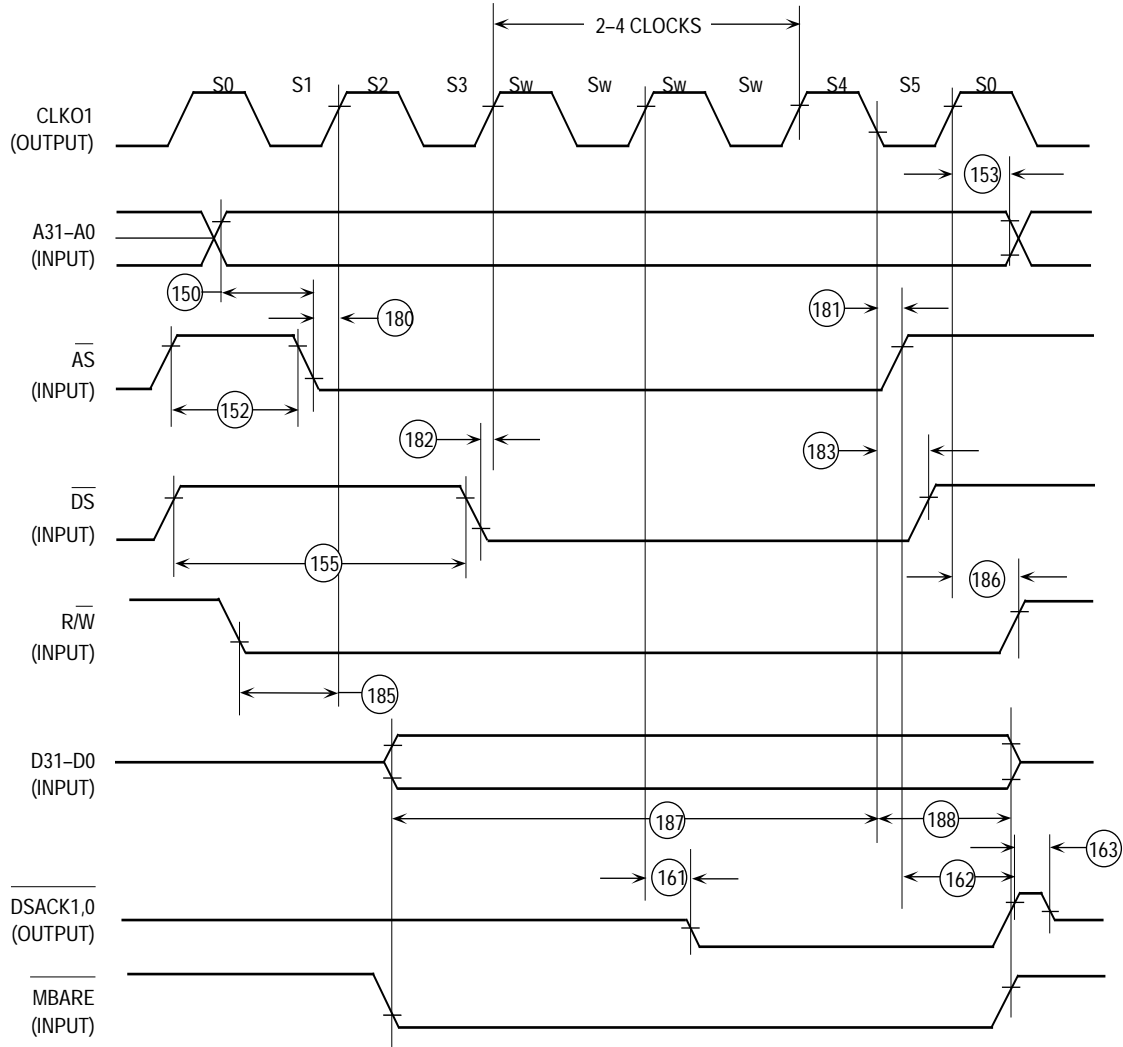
2–4 CLOCKS

S0 S1 S2 S3 Sw Sw Sw Sw S4 S5 S0

CLKO1
(OUTPUT)

153

A31–A0
(INPUT)

150

180

181

$\overline{AS}$
(INPUT)

152

182

183

$\overline{DS}$
(INPUT)

155

186

$R/\overline{W}$
(INPUT)

185

D31–D0
(INPUT)

187

188

163

161

162

$\overline{DSACK1,0}$
(OUTPUT)

$\overline{MBARE}$
(INPUT)